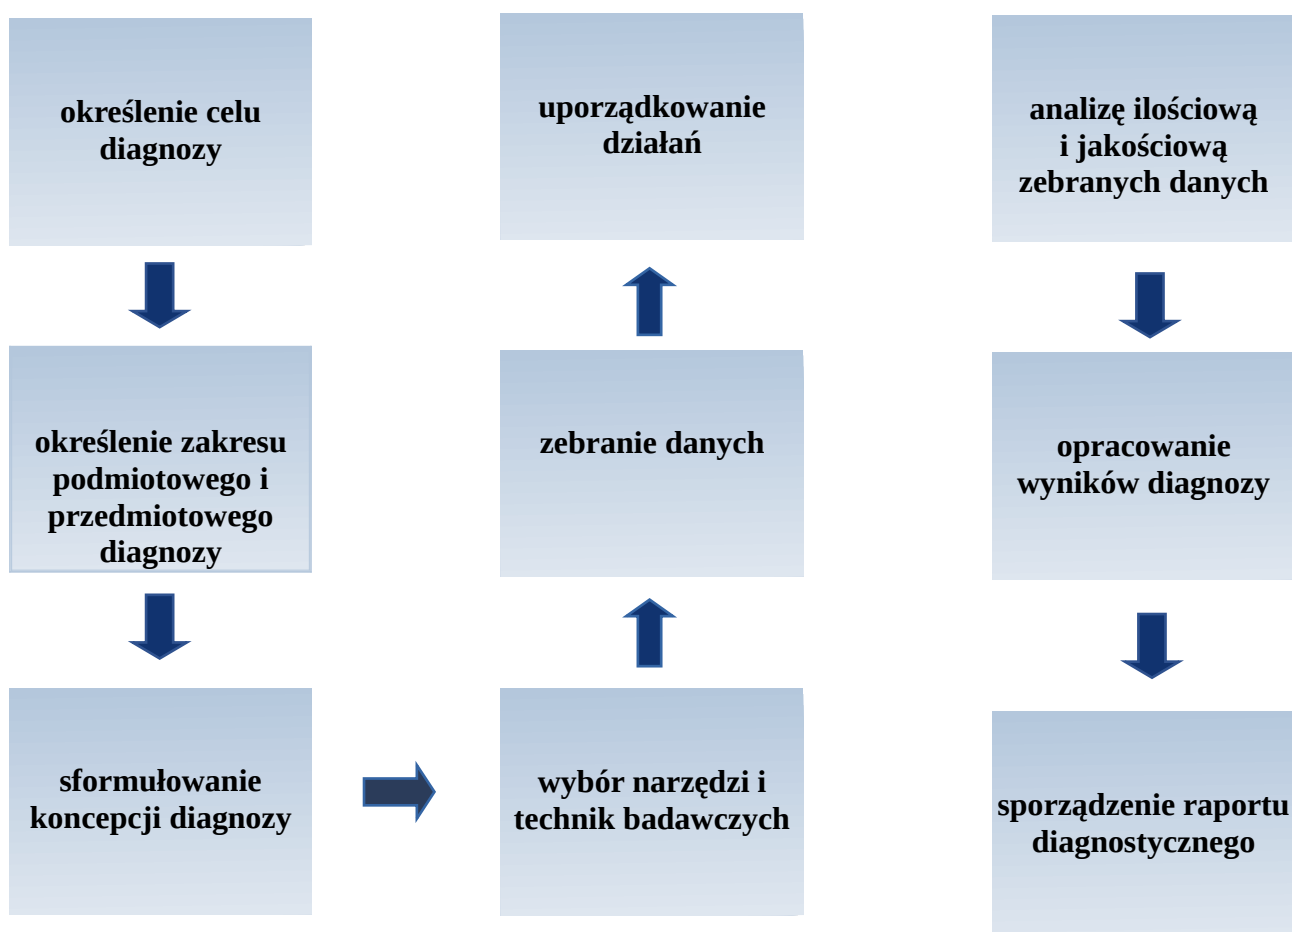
określenie celu diagnozy

określenie zakresu podmiotowego i przedmiotowego diagnozy

sformułowanie koncepcji diagnozy

wybór narzędzi i technik badawczych

zebranie danych

uporządkowanie działań

analizę ilościową i jakościową zebranych danych

opracowanie wyników diagnozy

sporządzenie raportu diagnostycznego